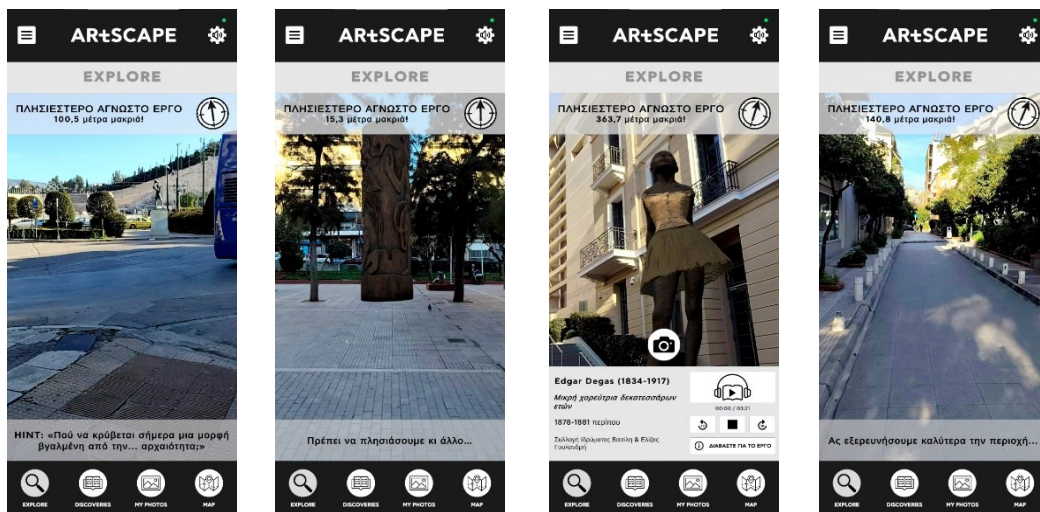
ARtSCAPE

EXPLORE

ΠΛΗΣΙΕΣΤΕΡΟ ΑΓΝΩΣΤΟ ΕΡΓΟ
100,5 μέτρα μακριά!

HINT: «Πού να κρύβεται σήμερα μια μορφή βγαλμένη από την... αρχαιότητα;»

EXPLORE DISCOVERIES MY PHOTOS MAP

ARtSCAPE

EXPLORE

ΠΛΗΣΙΕΣΤΕΡΟ ΑΓΝΩΣΤΟ ΕΡΓΟ
15,3 μέτρα μακριά!

Πρέπει να πλησιάσουμε κι άλλο...

EXPLORE DISCOVERIES MY PHOTOS MAP

ARtSCAPE

EXPLORE

ΠΛΗΣΙΕΣΤΕΡΟ ΑΓΝΩΣΤΟ ΕΡΓΟ
363,7 μέτρα μακριά!

Edgar Degas (1834-1917)
Μικρή χορεύτρια δεκατεσσάρων ετών
1878-1881 περίπου
Συλλογή Ιδρύματος Βασίλη & Ελίζας Γουλανδρή

00:00 / 03:21

ΔΙΑΒΑΣΤΕ ΓΙΑ ΤΟ ΕΡΓΟ

EXPLORE DISCOVERIES MY PHOTOS MAP

ARtSCAPE

EXPLORE

ΠΛΗΣΙΕΣΤΕΡΟ ΑΓΝΩΣΤΟ ΕΡΓΟ
140,8 μέτρα μακριά!

Ας εξερευνήσουμε καλύτερα την περιοχή...

EXPLORE DISCOVERIES MY PHOTOS MAP